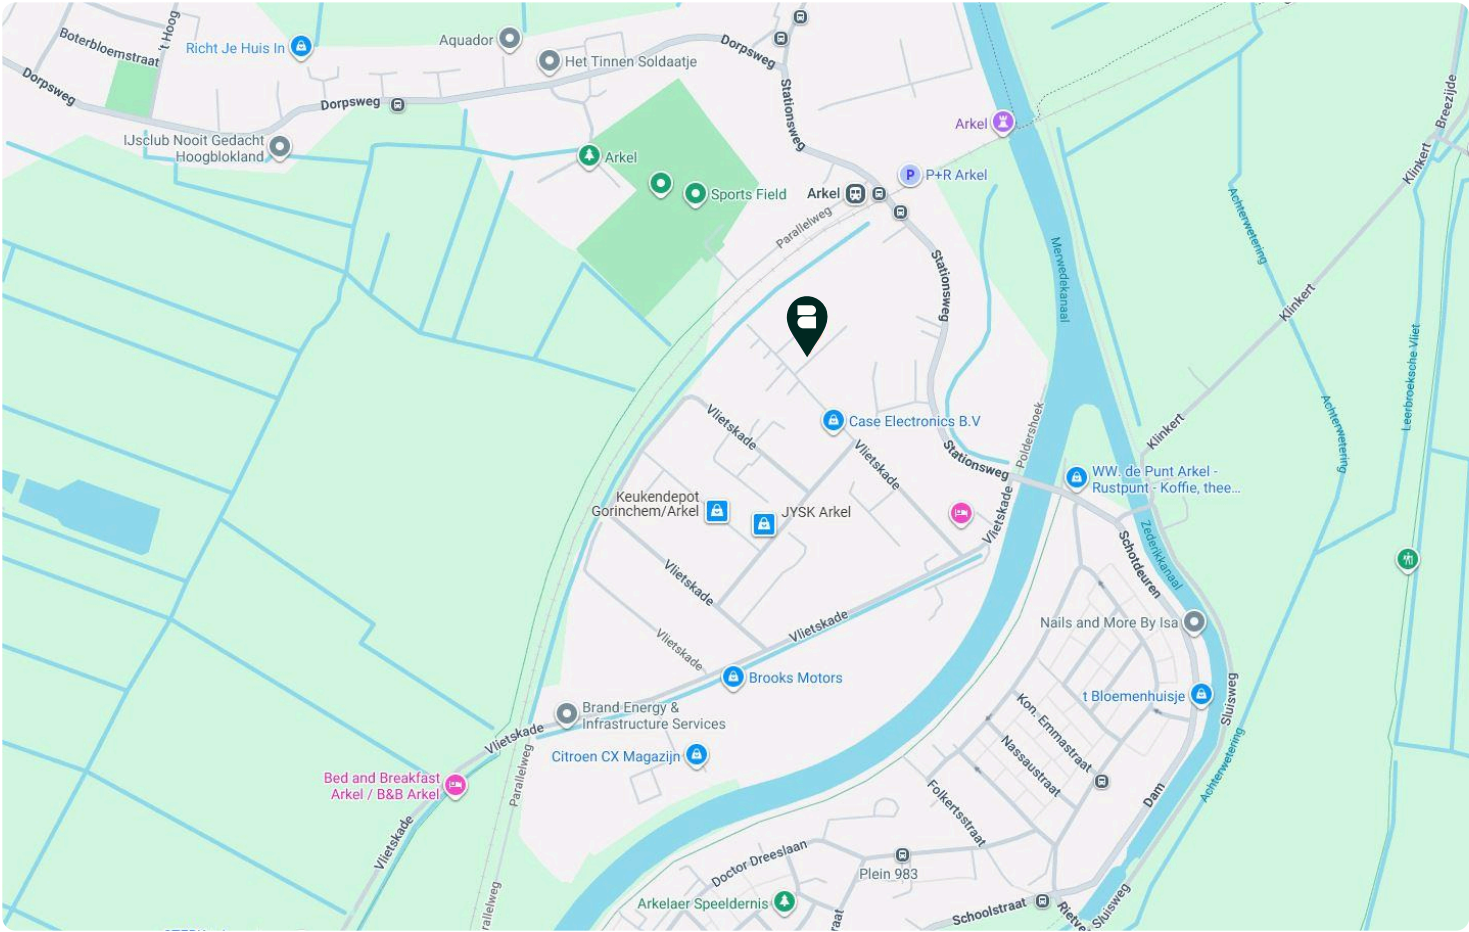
Boterbloemstraat
't Hoog
Richt Je Huis In
Aquador
Het Tinnen Soldaatje
Dorpsweg
Dorpsweg
Dorpsweg
Stationsweg
Arkel
IJsclub Nooit Gedacht Hoogblokland
Arkel
Sports Field
Arkel
P+R Arkel
Parallelweg
Merwedekanaal
Achterwetering
Klinkert
Breezijde
Klinkert
Stationsweg
Klinkert
Leerbroeksche Vliet
Achterwetering
Case Electronics B.V
Vlietskade
Vlietskade
Stationsweg
Poldershoek
WW. de Punt Arkel - Rustpunt - Koffie, thee...
Keukendepot Gorinchem/Arkel
JYSK Arkel
Vlietskade
Zederikkanaal
Schotdeuren
Vlietskade
Vlietskade
Vlietskade
Nails and More By Isa
Brooks Motors
t Bloemenhuisje
Brand Energy & Infrastructure Services
Vlietskade
Kon. Emmastraat
Sluisweg
Citroen CX Magazijn
Nassaustraat
Achterwetering
Parallelweg
Bed and Breakfast Arkel / B&B Arkel
Folkertsstraat
Dam
Vlietskade
Doctor Dreeslaan
Plein 983
Arkelaer Speeldernis
Schoolstraat
Sluisweg
Rietve
Parallelweg